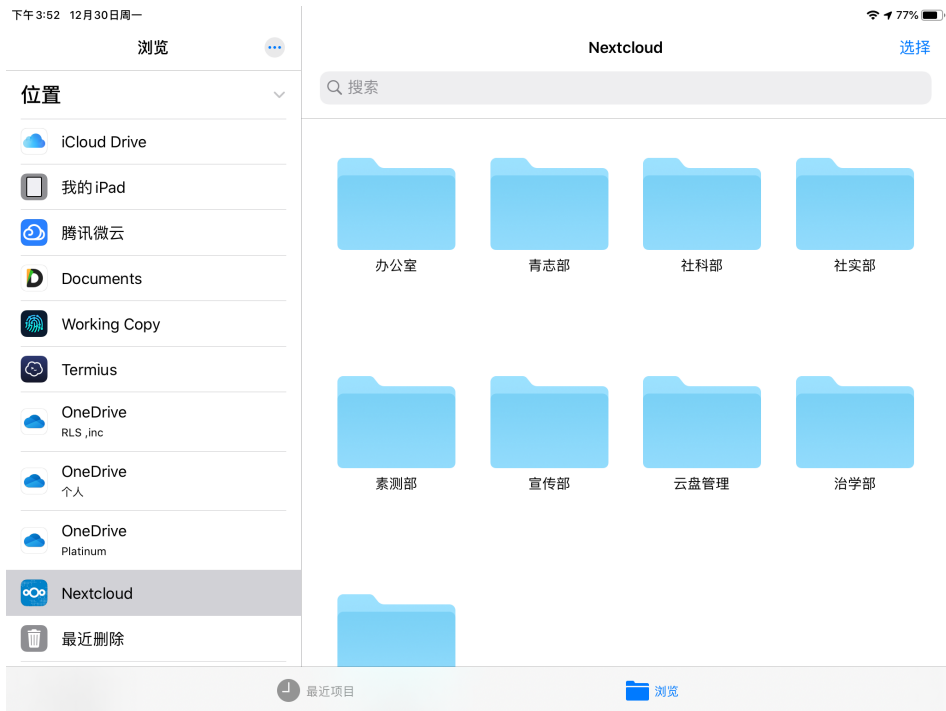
下午3:52 12月30日周一

77%

浏览

位置

iCloud Drive

我的 iPad

腾讯微云

Documents

Working Copy

Termius

OneDrive
RLS ,inc

OneDrive
个人

OneDrive
Platinum

Nextcloud

最近删除

Nextcloud

选择

搜索

办公室

青志部

社科部

社实部

素测部

宣传部

云盘管理

治学部

最近项目

浏览